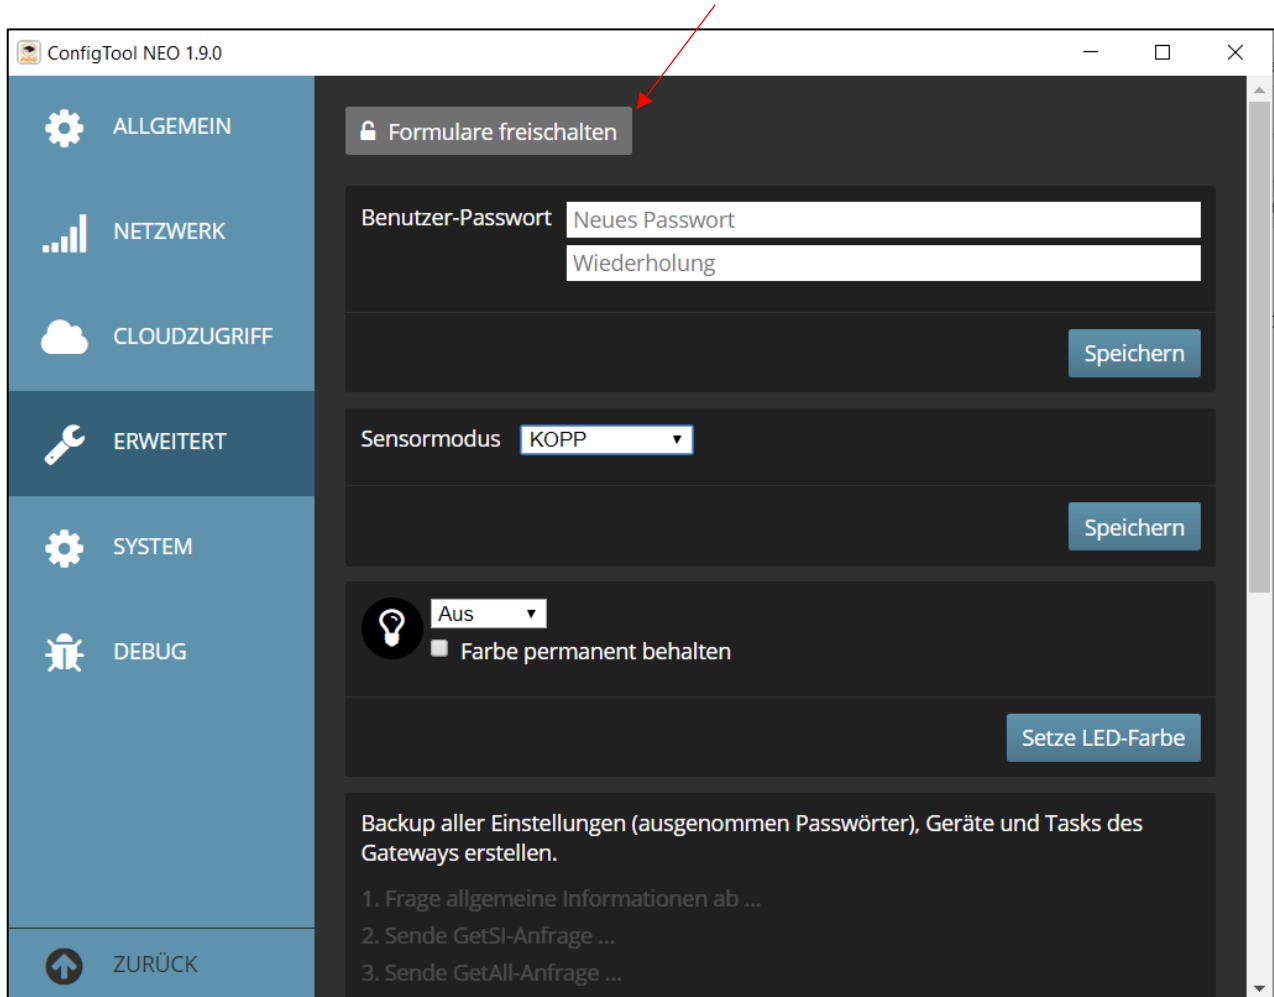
ConfigTool NEO 1.9.0

ALLGEMEIN

NETZWERK

CLOUDZUGRIFF

ERWEITERT

SYSTEM

DEBUG

ZURÜCK

Formulare freischalten

Benutzer-Passwort
Neues Passwort
Wiederholung

Speichern

Sensormodus KOPP

Speichern

Aus
Farbe permanent behalten

Setze LED-Farbe

Backup aller Einstellungen (ausgenommen Passwörter), Geräte und Tasks des Gateways erstellen.

1. Frage allgemeine Informationen ab ...
2. Sende GetSI-Anfrage ...
3. Sende GetAll-Anfrage ...